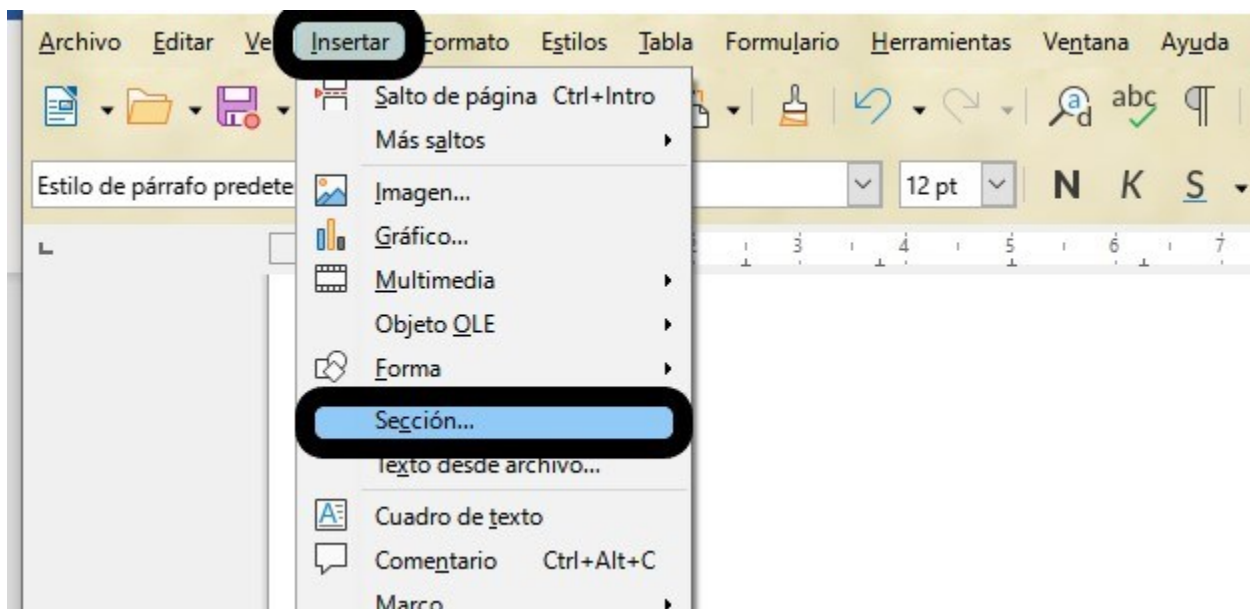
Archivo Editar Ve Insertar Formato Estilos Tabla Formulario Herramientas Ventana Ayuda

Salto de página Ctrl+Intro
Más saltos
Imagen...
Gráfico...
Multimedia
Objeto OLE
Forma
Sección...
Texto desde archivo...
Cuadro de texto
Comentario Ctrl+Alt+C
Marco

abc ¶

Estilo de párrafo predete

12 pt

N K S

3 4 5 6 7